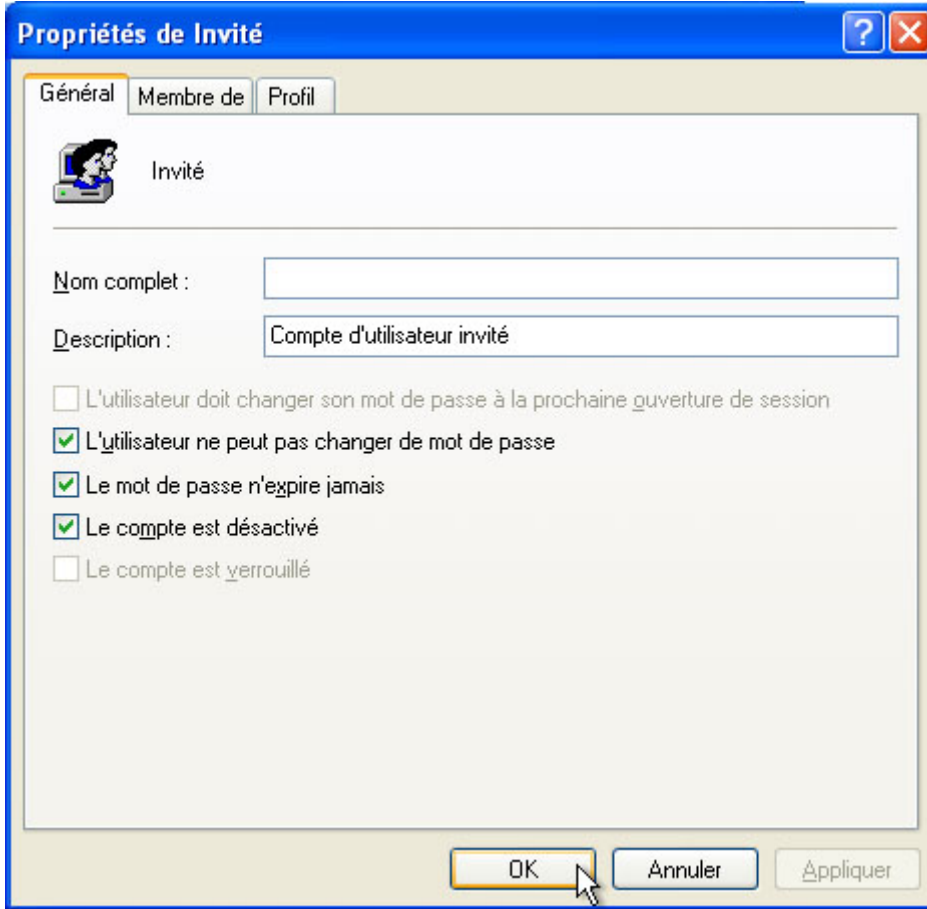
Propriétés de Invité

?

Général

Membre de

Profil

Invité

Nom complet :

Description :

Compte d'utilisateur invité

L'utilisateur doit changer son mot de passe à la prochaine ouverture de session

L'utilisateur ne peut pas changer de mot de passe

Le mot de passe n'expire jamais

Le compte est désactivé

Le compte est verrouillé

OK

Annuler

Appliquer